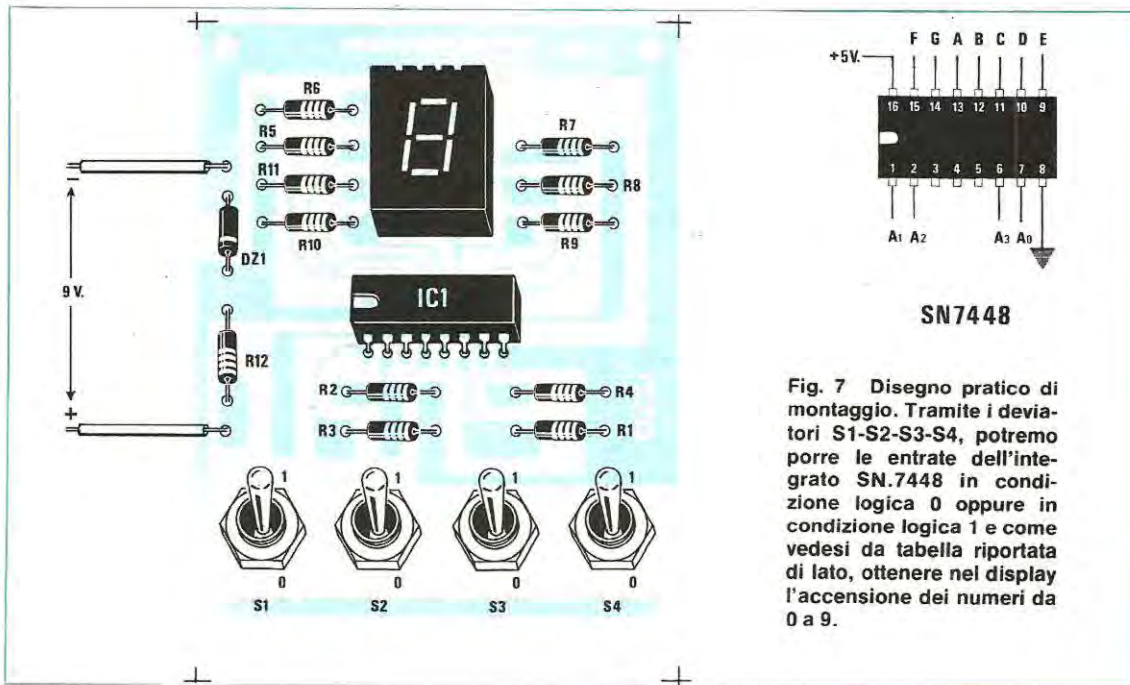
R6
R5
R11
R10
R7
R8
R9
DZ1
9 V.
IC1
R12
R2
R3
R4
R1
1
0
1
0
1
0
1
0
S1
S2
S3
S4

+5V.
F G A B C D E
16 15 14 13 12 11 10 9
1 2 3 4 5 6 7 8
$A_1$ $A_2$ $A_3$ $A_0$

SN7448

Fig. 7 Disegno pratico di montaggio. Tramite i deviatori S1-S2-S3-S4, potremo porre le entrate dell'integrato SN.7448 in condizione logica 0 oppure in condizione logica 1 e come vedesi da tabella riportata di lato, ottenere nel display l'accensione dei numeri da 0 a 9.